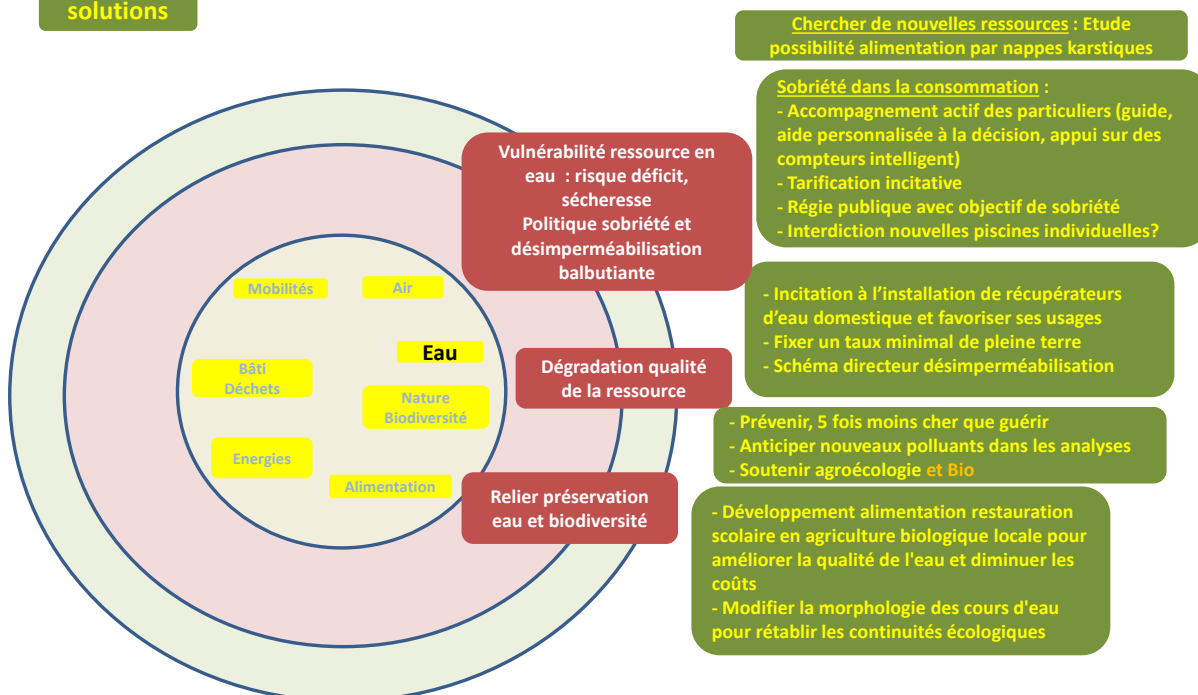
solutions

Chercher de nouvelles ressources : Etude possibilité alimentation par nappes karstiques

Sobriété dans la consommation :
- Accompagnement actif des particuliers (guide, aide personnalisée à la décision, appui sur des compteurs intelligent)
- Tarification incitative
- Régie publique avec objectif de sobriété
- Interdiction nouvelles piscines individuelles?

Vulnérabilité ressource en eau : risque déficit, sécheresse
Politique sobriété et désimperméabilisation balbutiante

- Incitation à l'installation de récupérateurs d'eau domestique et favoriser ses usages
- Fixer un taux minimal de pleine terre
- Schéma directeur désimperméabilisation

Mobilités

Air

Eau

Bâti
Déchets

Nature
Biodiversité

Energies

Alimentation

Dégradation qualité de la ressource

- Prévenir, 5 fois moins cher que guérir
- Anticiper nouveaux polluants dans les analyses
- Soutenir agroécologie et Bio

Relier préservation eau et biodiversité

- Développement alimentation restauration scolaire en agriculture biologique locale pour améliorer la qualité de l'eau et diminuer les coûts
- Modifier la morphologie des cours d'eau pour rétablir les continuités écologiques